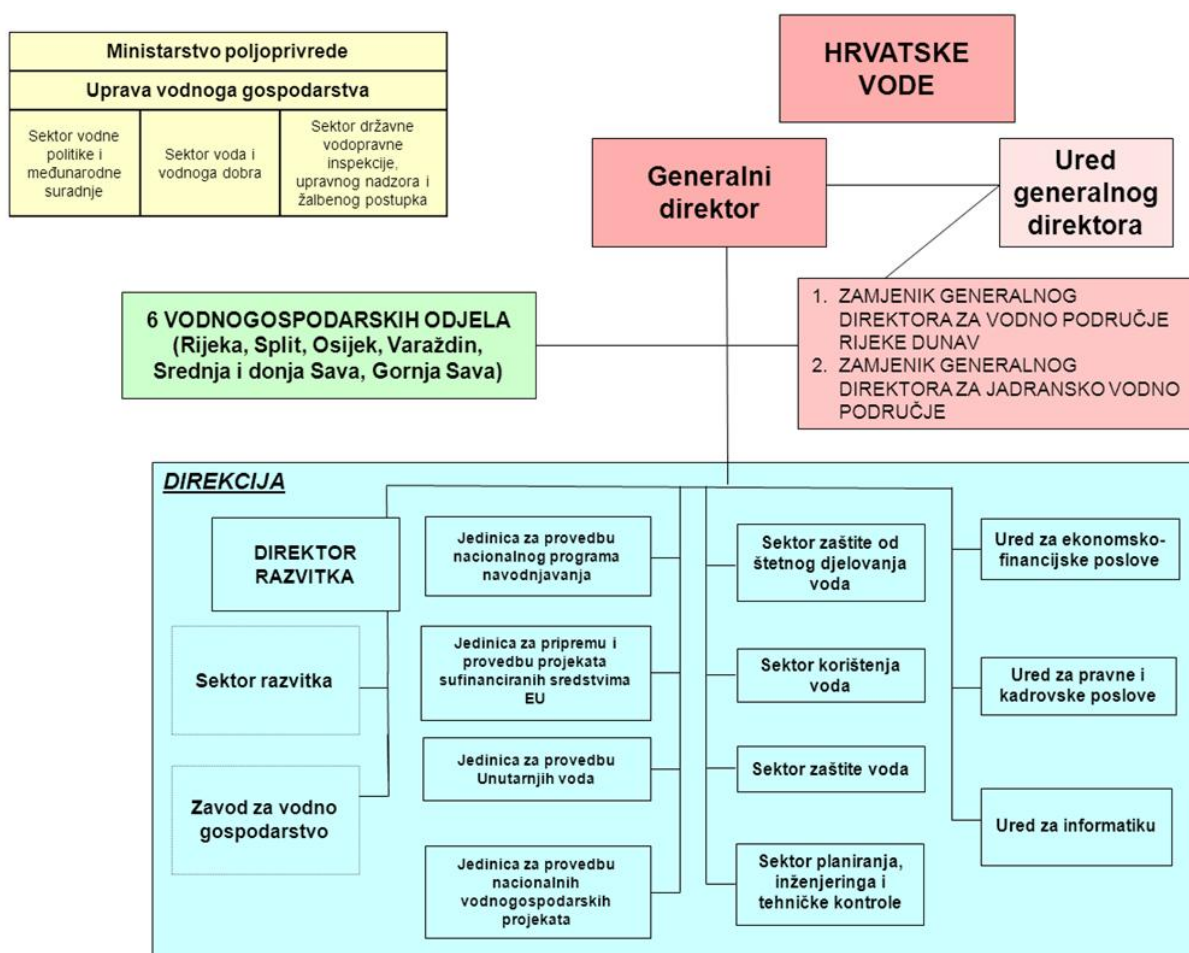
| Ministarstvo poljoprivrede | | |
|---|---|---|
| Uprava vodnoga gospodarstva | | |
| Sektor vodne politike i međunarodne suradnje | Sektor voda i vodnoga dobra | Sektor državne vodopravne inspekcije, upravnog nadzora i žalbenog postupka |

HRVATSKE VODE

Generalni direktor

Ured generalnog direktora

1. ZAMJENIK GENERALNOG DIREKTORA ZA VODNO PODRUČJE RIJEKE DUNAV
2. ZAMJENIK GENERALNOG DIREKTORA ZA JADRANSKO VODNO PODRUČJE

6 VODNOGOSPODARSKIH ODJELA (Rijeka, Split, Osijek, Varaždin, Srednja i donja Sava, Gornja Sava)

DIREKCIJA

DIREKTOR RAZVITKA

Sektor razvitka

Zavod za vodno gospodarstvo

Jedinica za provedbu nacionalnog programa navodnjavanja

Jedinica za pripremu i provedbu projekata sufinanciranih sredstvima EU

Jedinica za provedbu Unutarnjih voda

Jedinica za provedbu nacionalnih vodnogospodarskih projekata

Sektor zaštite od štetnog djelovanja voda

Sektor korištenja voda

Sektor zaštite voda

Sektor planiranja, inženjeringa i tehničke kontrole

Ured za ekonomsko-financijske poslove

Ured za pravne i kadrovske poslove

Ured za informatiku